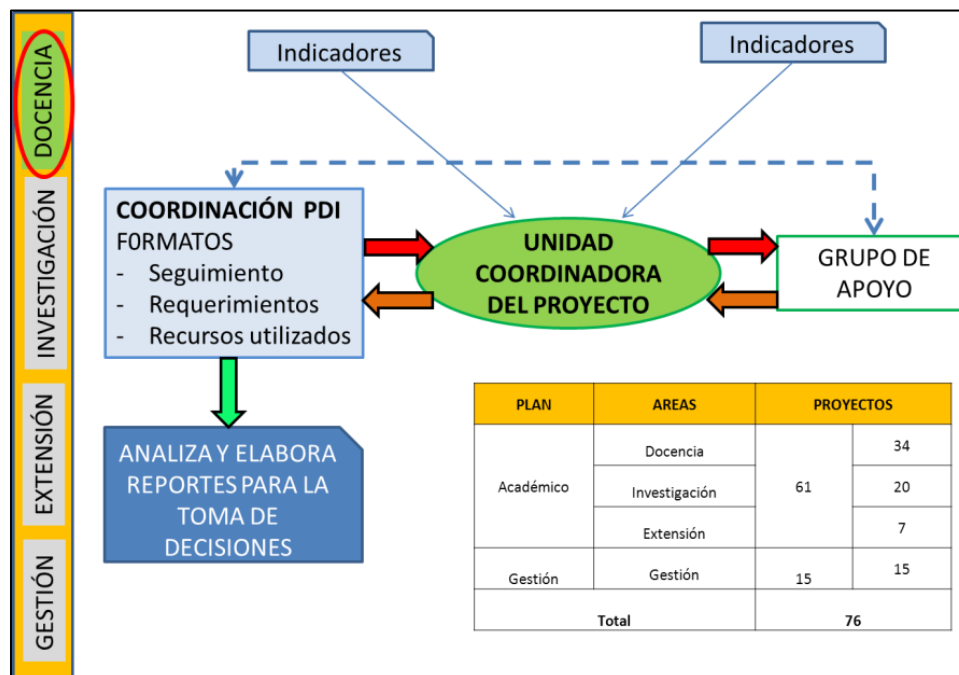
DOCENCIA

INVESTIGACIÓN

EXTENSIÓN

GESTIÓN

Indicadores

Indicadores

COORDINACIÓN PDI
F0RMATOS
- Seguimiento
- Requerimientos
- Recursos utilizados

UNIDAD COORDINADORA DEL PROYECTO

GRUPO DE APOYO

ANALIZA Y ELABORA REPORTES PARA LA TOMA DE DECISIONES

| PLAN | AREAS | PROYECTOS | |
|---|---|---|---|
| Académico | Docencia | 61 | 34 |
| | Investigación | | 20 |
| | Extensión | | 7 |
| Gestión | Gestión | 15 | 15 |
| Total | | 76 | |